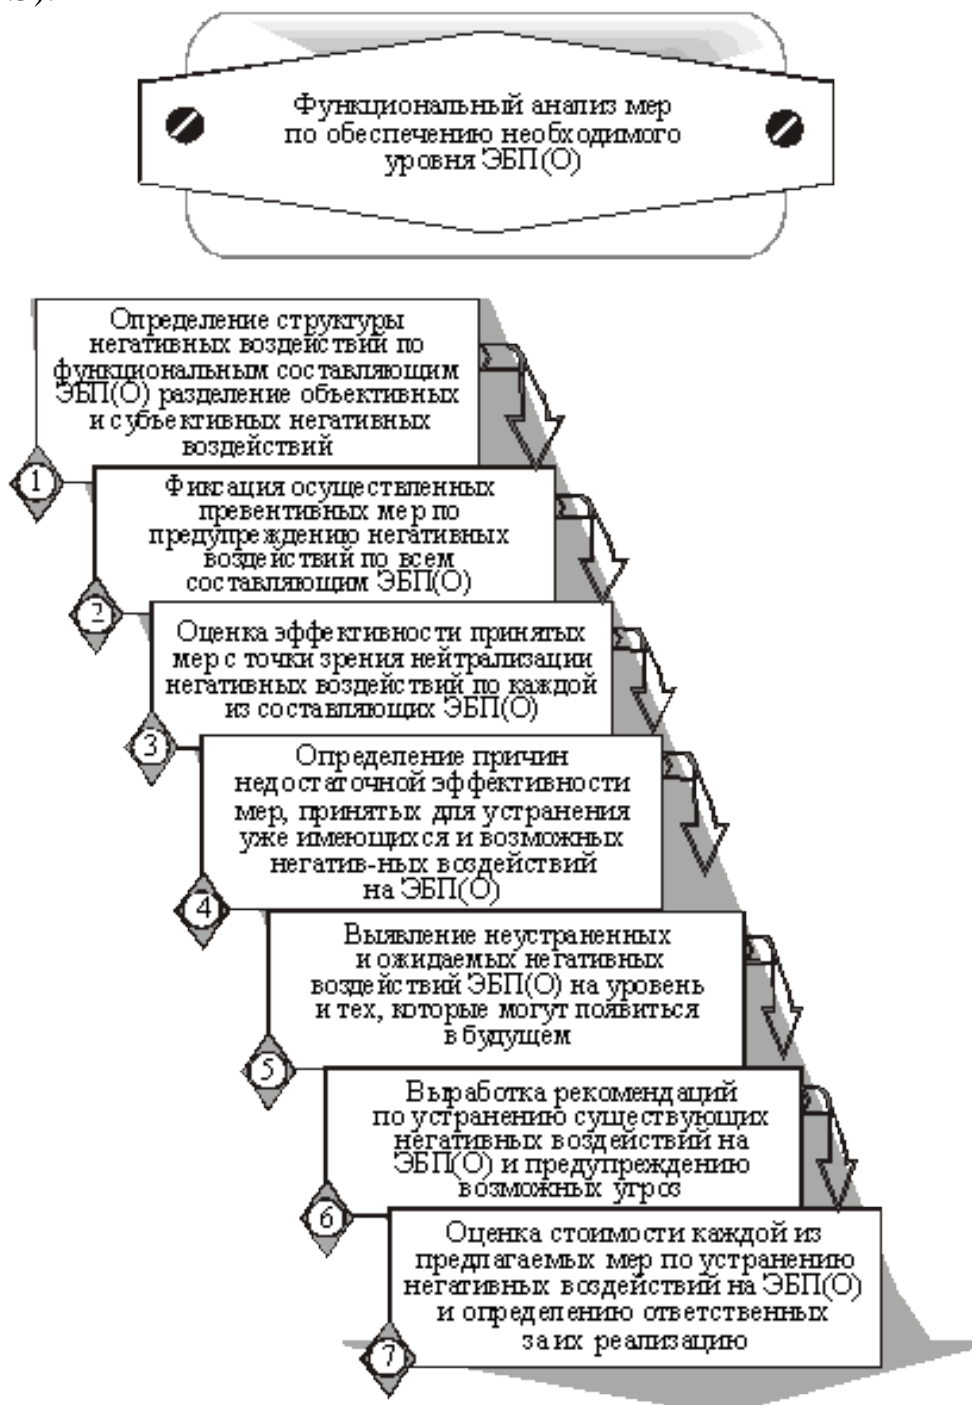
Функциональный анализ мер по обеспечению необходимого уровня ЭБП(О)

Определение структуры негативных воздействий по функциональным составляющим ЭБП(О) разделение объективных и субъективных негативных воздействий

1

Фиксация осуществленных превентивных мер по предупреждению негативных воздействий по всем составляющим ЭБП(О)

2

Оценка эффективности принятых мер с точки зрения нейтрализации негативных воздействий по каждой из составляющих ЭБП(О)

3

Определение причин недостаточной эффективности мер, принятых для устранения уже имеющихся и возможных негатив-ных воздействий на ЭБП(О)

4

Выявление неустраненных и ожидаемых негативных воздействий ЭБП(О) на уровень и тех, которые могут появиться в будущем

5

Выработка рекомендаций по устранению существующих негативных воздействий на ЭБП(О) и предупреждению возможных угроз

6

Оценка стоимости каждой из предлагаемых мер по устранению негативных воздействий на ЭБП(О) и определению ответственных за их реализацию

7